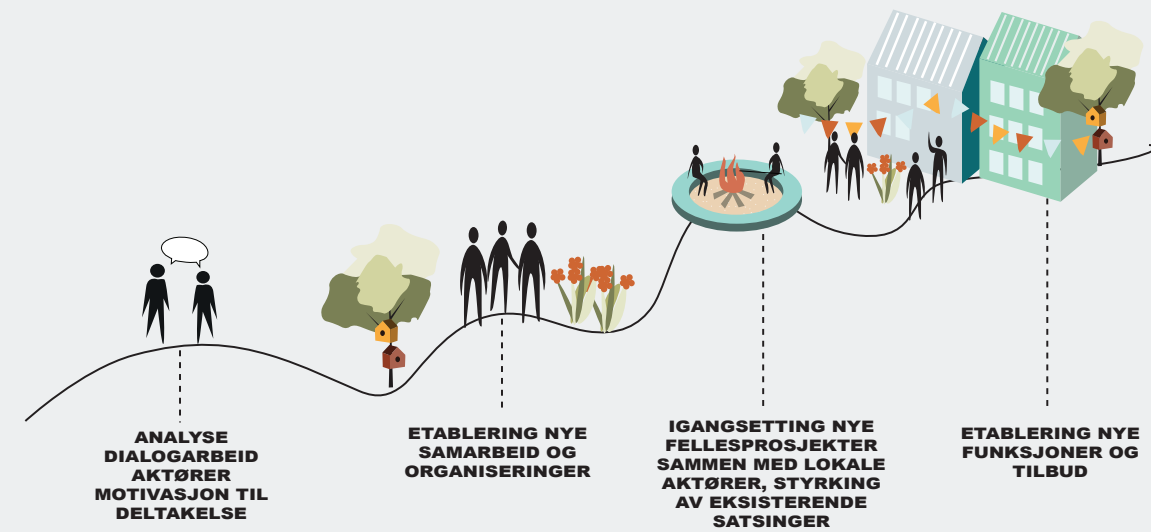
ANALYSE
DIALOGARBEID
AKTØRER
MOTIVASJON TIL
DELTAKELSE

ETABLERING NYE
SAMARBEID OG
ORGANISERINGER

IGANGSETTING NYE
FELLESPROSJEKTER
SAMMEN MED LOKALE
AKTØRER, STYRKING
AV EKSISTERENDE
SATSINGER

ETABLERING NYE
FUNKSJONER OG
TILBUD